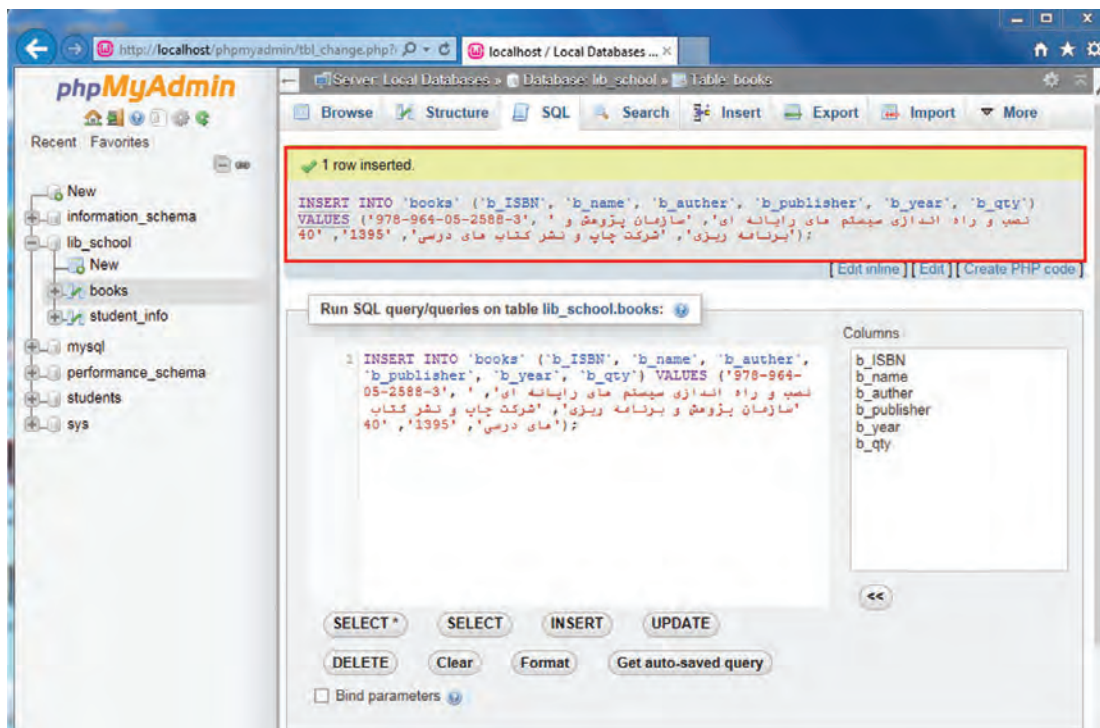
http://localhost/phpmyadmin/tbl_change.php?
localhost / Local Databases ...

phpMyAdmin

Recent Favorites

New
information_schema
lib_school
New
books
student_info
mysql
performance_schema
students
sys

Server: Local Databases » Database: lib_school » Table: books

Browse Structure SQL Search Insert Export Import More

1 row inserted.

INSERT INTO 'books' ('b_ISBN', 'b_name', 'b_auther', 'b_publisher', 'b_year', 'b_qty') VALUES ('978-964-05-2588-3', 'نصب و راه اندازی سیستم های رایانه ای', 'سازمان پژوهش و برنامه ریزی', 'شرکت چاپ و نشر کتاب های درسی', '1395', '40');

[ Edit inline ] [ Edit ] [ Create PHP code ]

Run SQL query/queries on table lib_school.books:

1 INSERT INTO 'books' ('b_ISBN', 'b_name', 'b_auther', 'b_publisher', 'b_year', 'b_qty') VALUES ('978-964-05-2588-3', 'نصب و راه اندازی سیستم های رایانه ای', 'سازمان پژوهش و برنامه ریزی', 'شرکت چاپ و نشر کتاب های درسی', '1395', '40');

Columns
b_ISBN
b_name
b_auther
b_publisher
b_year
b_qty

<<

SELECT * SELECT INSERT UPDATE
DELETE Clear Format Get auto-saved query

Bind parameters